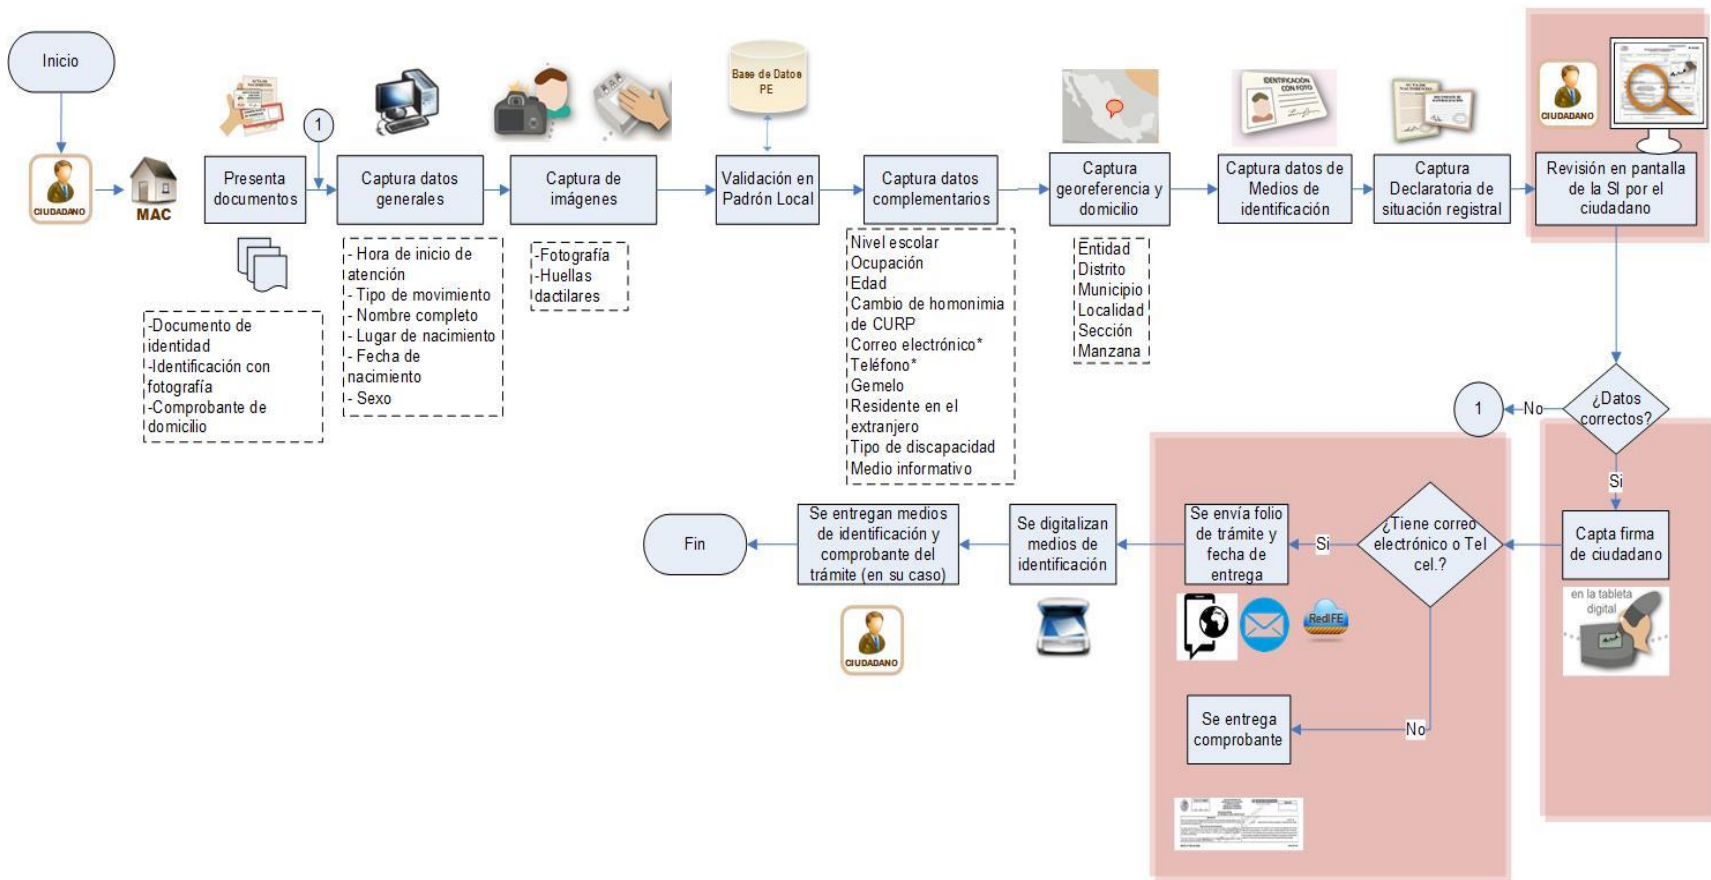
Inicio

CIUDADANO

MAC

Presenta documentos

-Documento de identidad
-Identificación con fotografía
-Comprobante de domicilio

1

Captura datos generales

- Hora de inicio de atención
- Tipo de movimiento
- Nombre completo
- Lugar de nacimiento
- Fecha de nacimiento
- Sexo

Captura de imágenes

-Fotografía
-Huellas dactilares

Base de Datos PE

Validación en Padrón Local

Captura datos complementarios

Nivel escolar
Ocupación
Edad
Cambio de homonimia de CURP
Correo electrónico*
Teléfono*
Gemelo
Residente en el extranjero
Tipo de discapacidad
Medio informativo

Captura georeferencia y domicilio

Entidad
Distrito
Municipio
Localidad
Sección
Manzana

IDENTIFICACIÓN CON FOTO

Captura datos de Medios de identificación

Captura Declaratoria de situación registral

CIUDADANO

Revisión en pantalla de la SI por el ciudadano

¿Datos correctos?

No

1

Si

Capta firma de ciudadano

en la tableta digital

¿Tiene correo electrónico o Tel cel.?

Si

Se envía folio de trámite y fecha de entrega

RedIFE

No

Se entrega comprobante

Se digitalizan medios de identificación

Se entregan medios de identificación y comprobante del trámite (en su caso)

CIUDADANO

Fin